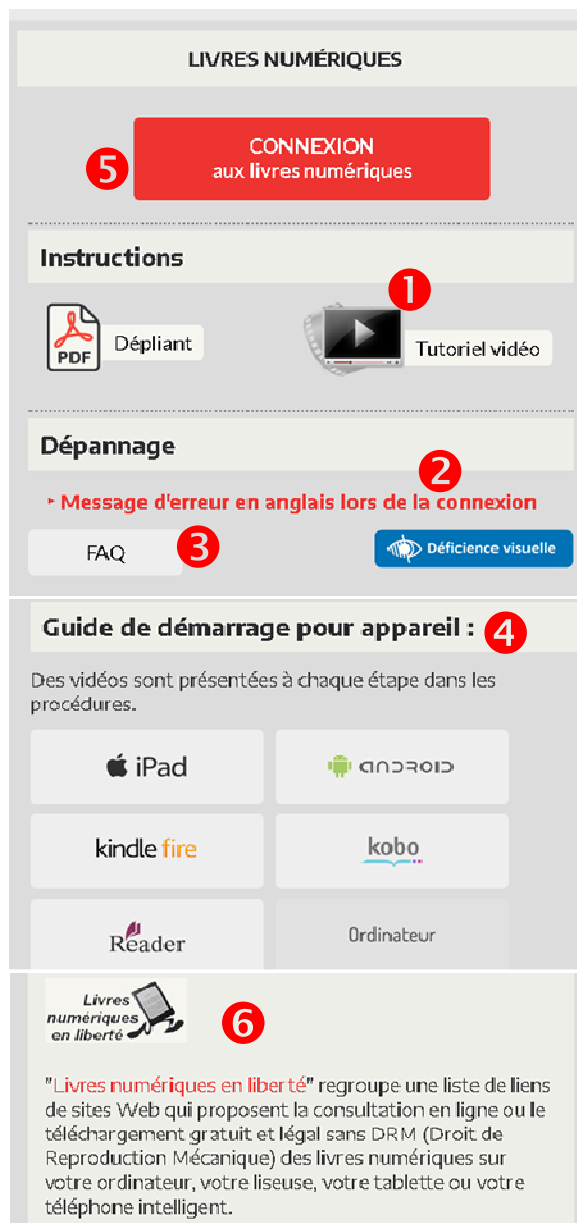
LIVRES NUMÉRIQUES

5 CONNEXION aux livres numériques

Instructions

1

PDF Dépliant

Tutoriel vidéo

Dépannage

2

‣ Message d'erreur en anglais lors de la connexion

FAQ 3

Déficience visuelle

Guide de démarrage pour appareil : 4

Des vidéos sont présentées à chaque étape dans les procédures.

iPad

android

kindle fire

kobo

Reader

Ordinateur

Livres numériques en liberté

6

"Livres numériques en liberté" regroupe une liste de liens de sites Web qui proposent la consultation en ligne ou le téléchargement gratuit et légal sans DRM (Droit de Reproduction Mécanique) des livres numériques sur votre ordinateur, votre liseuse, votre tablette ou votre téléphone intelligent.